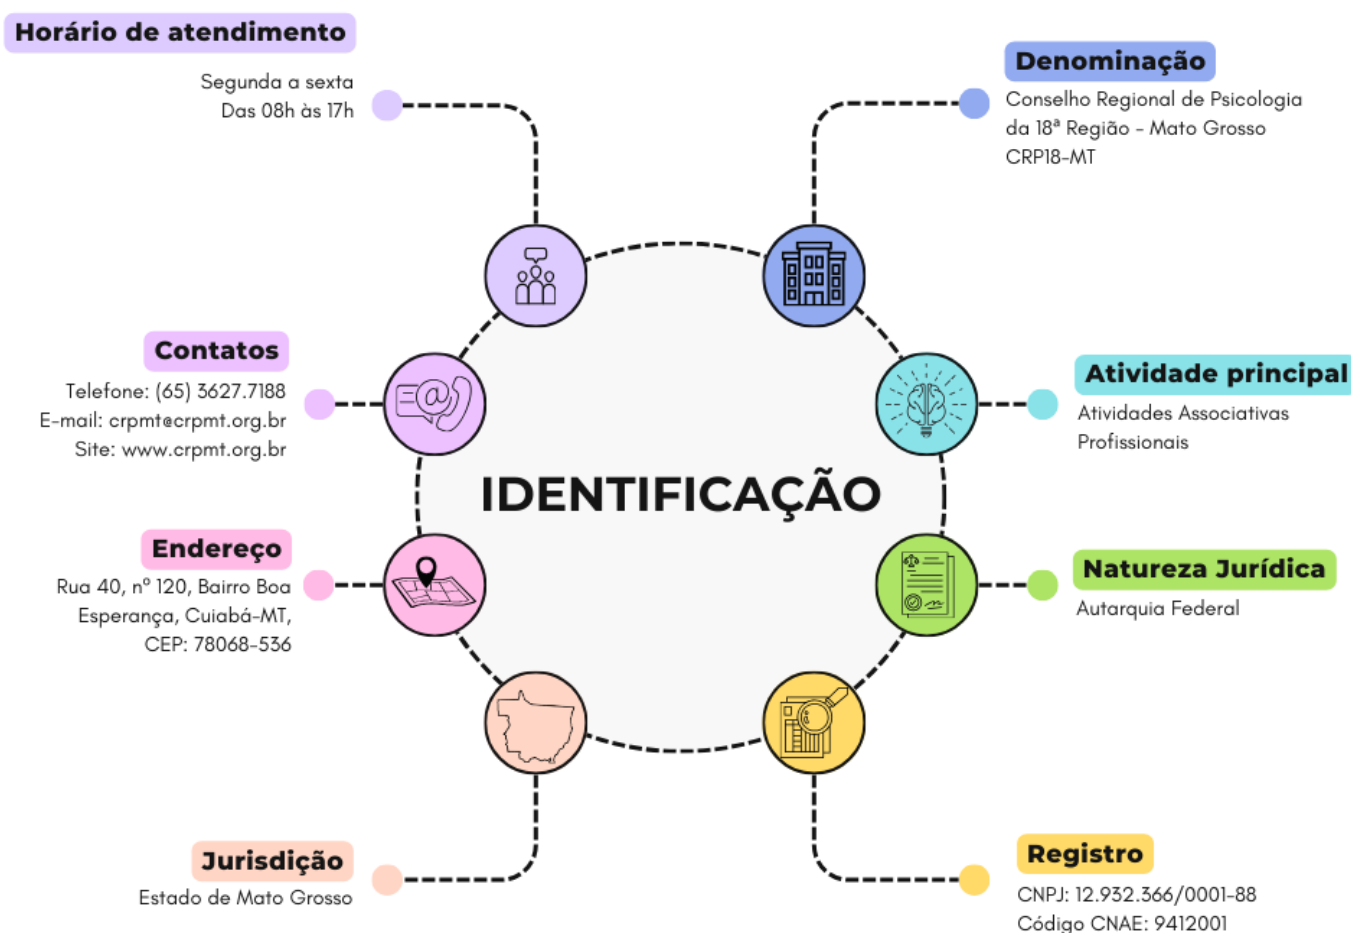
Horário de atendimento

Segunda a sexta
Das 08h às 17h

Denominação

Conselho Regional de Psicologia da 18ª Região - Mato Grosso
CRP18-MT

Contatos

Telefone: (65) 3627.7188
E-mail: crpmt@crpmt.org.br
Site: www.crpmt.org.br

Atividade principal

Atividades Associativas Profissionais

IDENTIFICAÇÃO

Endereço

Rua 40, nº 120, Bairro Boa Esperança, Cuiabá-MT, CEP: 78068-536

Natureza Jurídica

Autarquia Federal

Jurisdição

Estado de Mato Grosso

Registro

CNPJ: 12.932.366/0001-88
Código CNAE: 9412001